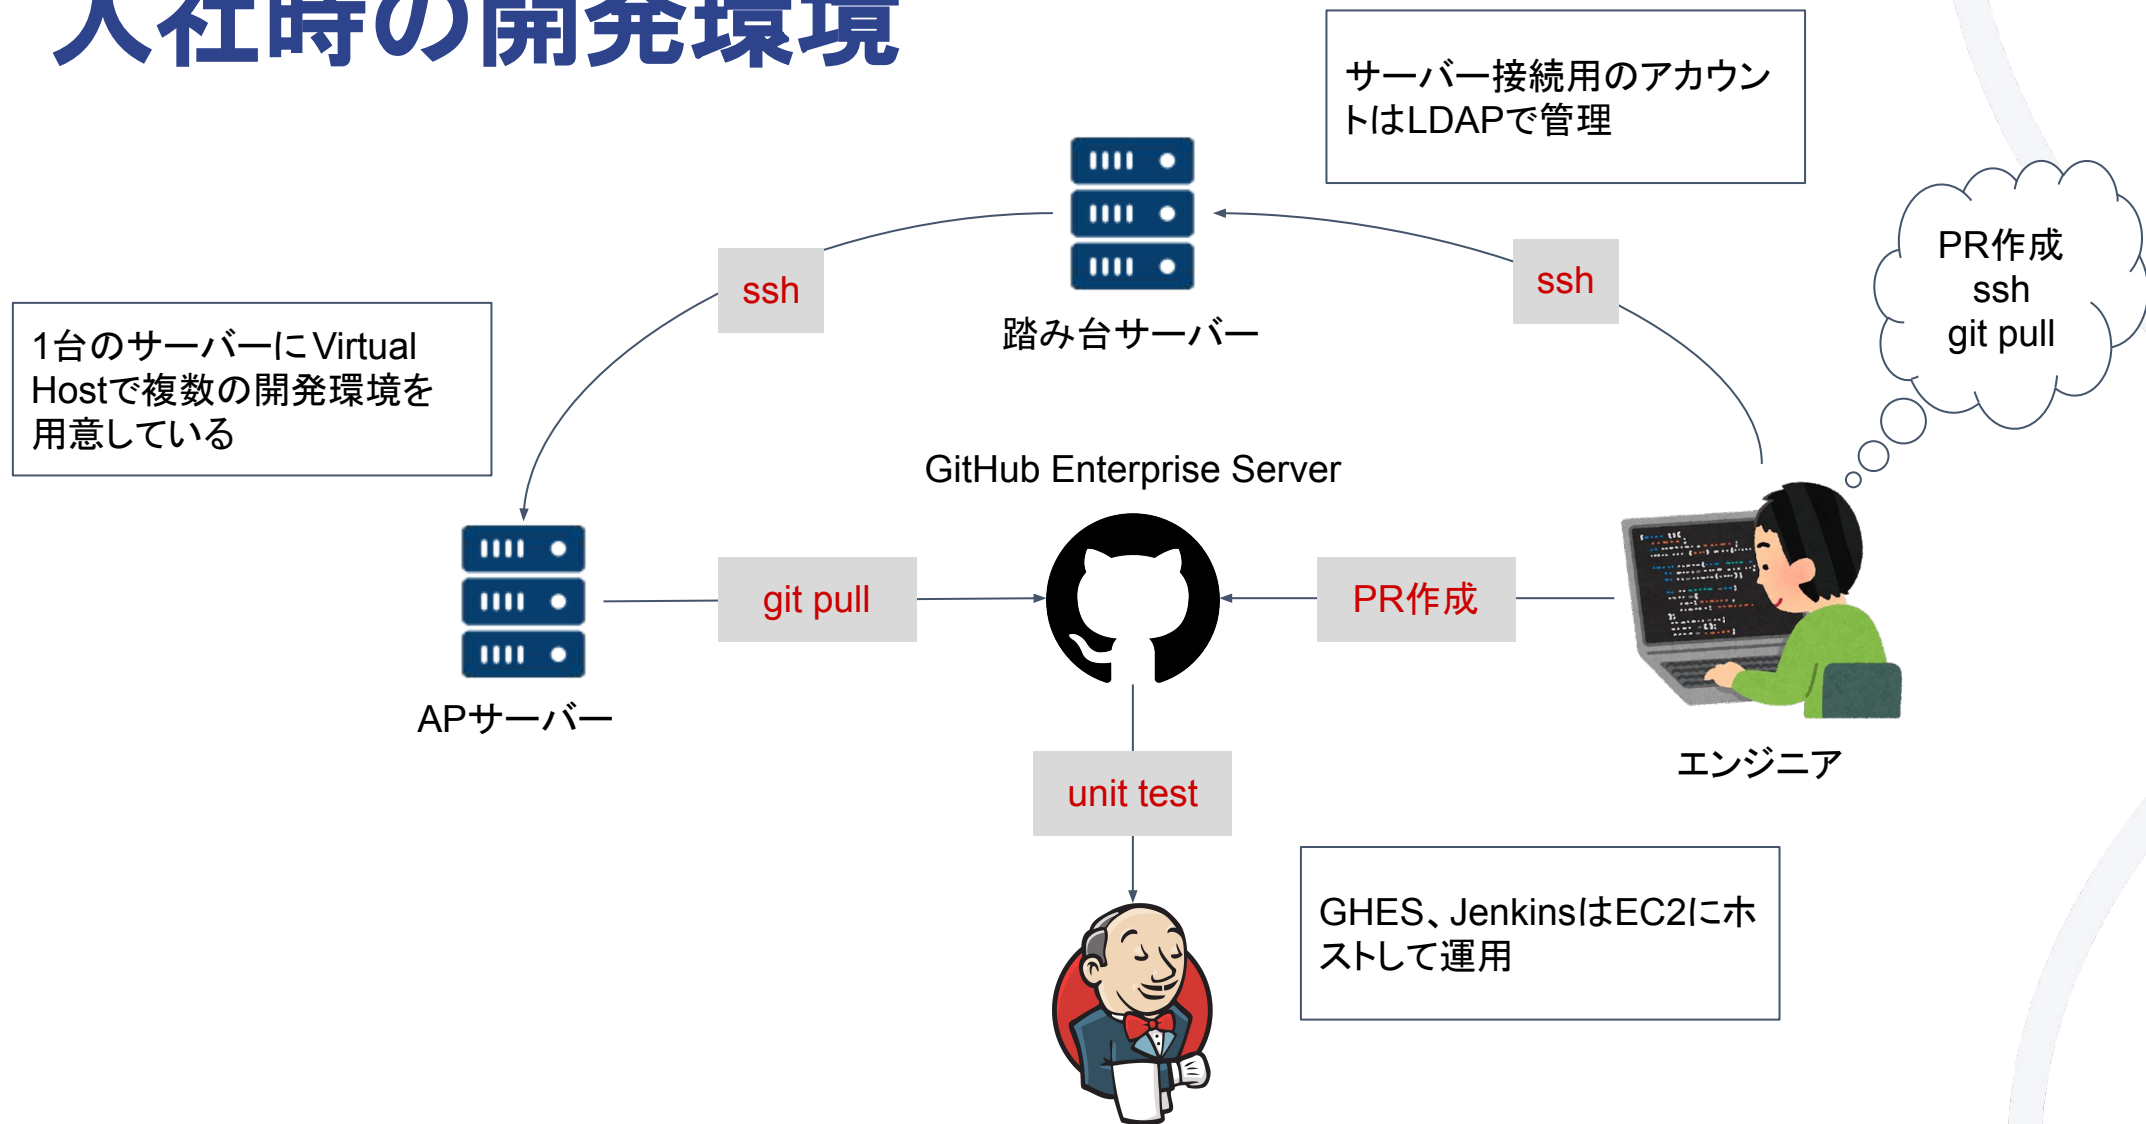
入社時の開発環境

サーバー接続用のアカウントはLDAPで管理

踏み台サーバー

ssh

ssh

PR作成
ssh
git pull

1台のサーバーにVirtual Hostで複数の開発環境を用意している

GitHub Enterprise Server

git pull

PR作成

APサーバー

エンジニア

unit test

GHES、JenkinsはEC2にホストして運用